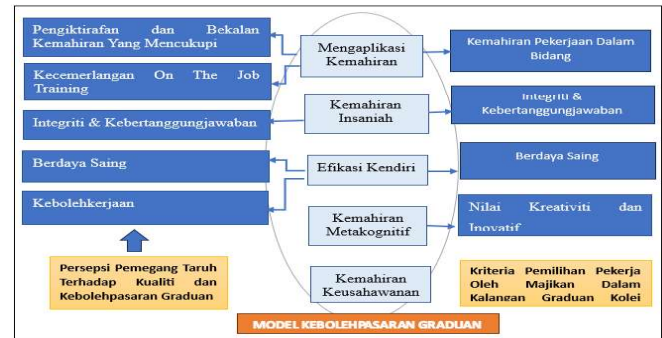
Pengiktirafan dan Bekalan Kemahiran Yang Mencukupi

Kecemerlangan On The Job Training

Integriti & Kebertanggungjawaban

Berdaya Saing

Kebolehkerjaan

Persepsi Pemegang Taruh Terhadap Kualiti dan Kebolehpasaran Graduan

Mengaplikasi Kemahiran

Kemahiran Insaniah

Efikasi Kendiri

Kemahiran Metakognitif

Kemahiran Keusahawanan

Kemahiran Pekerjaan Dalam Bidang

Integriti & Kebertanggungjawaban

Berdaya Saing

Nilai Kreativiti dan Inovatif

Kriteria Pemilihan Pekerja Oleh Majikan Dalam Kalangan Graduan Kolej

MODEL KEBOLEHPASARAN GRADUAN